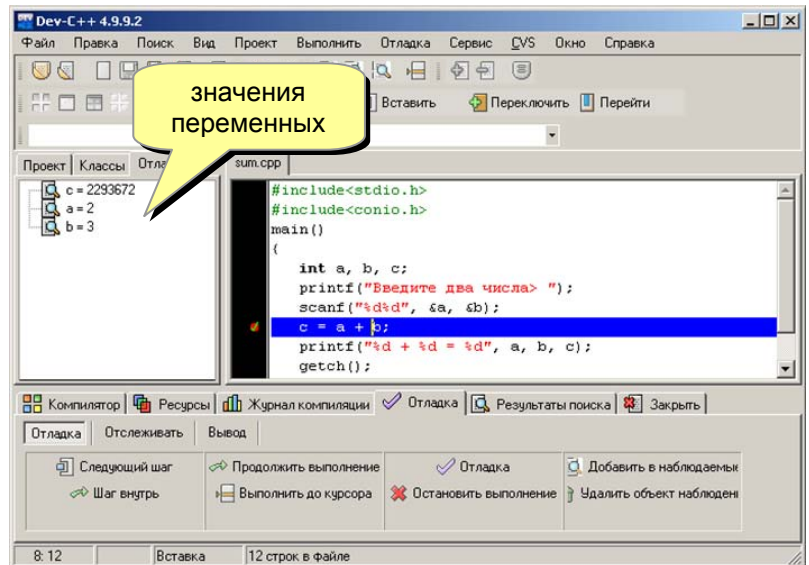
Dev-C++ 4.9.9.2

Файл Правка Поиск Вид Проект Выполнить Отладка Сервис CVS Окно Справка

значения переменных

Вставить Переключить Перейти

Проект Классы Отла

c = 2293672
a = 2
b = 3

sum.cpp

#include<stdio.h>
#include<conio.h>
main()
{
int a, b, c;
printf("Введите два числа> ");
scanf("%d%d", &a, &b);
c = a + b;
printf("%d + %d = %d", a, b, c);
getch();

Компилятор Ресурсы Журнал компиляции Отладка Результаты поиска Закрыть

Отладка Отслеживать Вывод

Следующий шаг
Шаг внутрь
Продолжить выполнение
Выполнить до курсора
Отладка
Остановить выполнение
Добавить в наблюдаемы
Удалить объект наблюдени

8: 12 Вставка 12 строк в файле